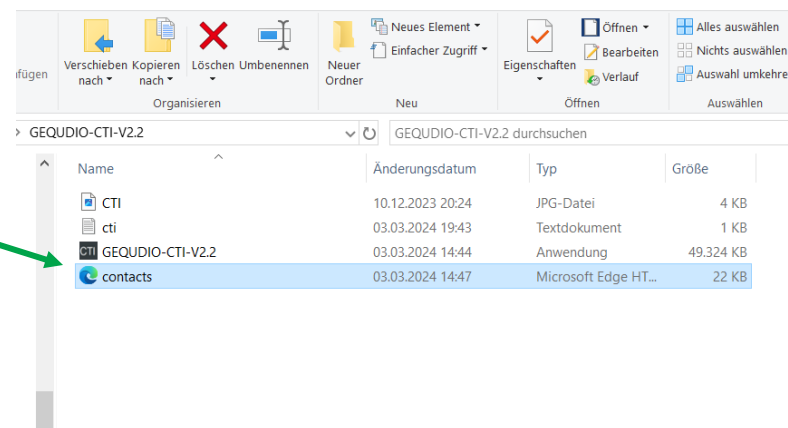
ifügen

Verschieben nach

Kopieren nach

Löschen

Umbenennen

Organisieren

Neuer Ordner

Neues Element

Einfacher Zugriff

Neu

Eigenschaften

Öffnen

Bearbeiten

Verlauf

Öffnen

Alles auswählen

Nichts auswählen

Auswahl umkehre

Auswählen

GEQUDIO-CTI-V2.2

GEQUDIO-CTI-V2.2 durchsuchen

| Name | Änderungsdatum | Typ | Größe |
|---|---|---|---|
| CTI | 10.12.2023 20:24 | JPG-Datei | 4 KB |
| cti | 03.03.2024 19:43 | Textdokument | 1 KB |
| GEQUDIO-CTI-V2.2 | 03.03.2024 14:44 | Anwendung | 49.324 KB |
| contacts | 03.03.2024 14:47 | Microsoft Edge HT... | 22 KB |

CTI